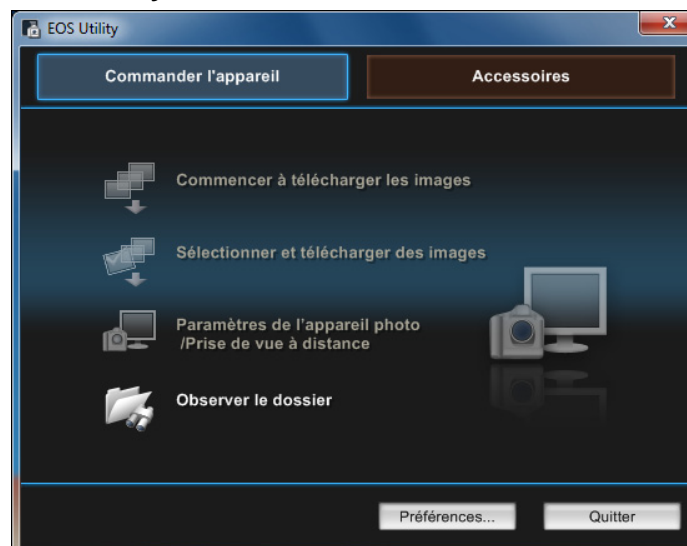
EOS Utility

Commander l'appareil

Accessoires

Commencer à télécharger les images

Sélectionner et télécharger des images

Paramètres de l'appareil photo
/Prise de vue à distance

Observer le dossier

Préférences...

Quitter